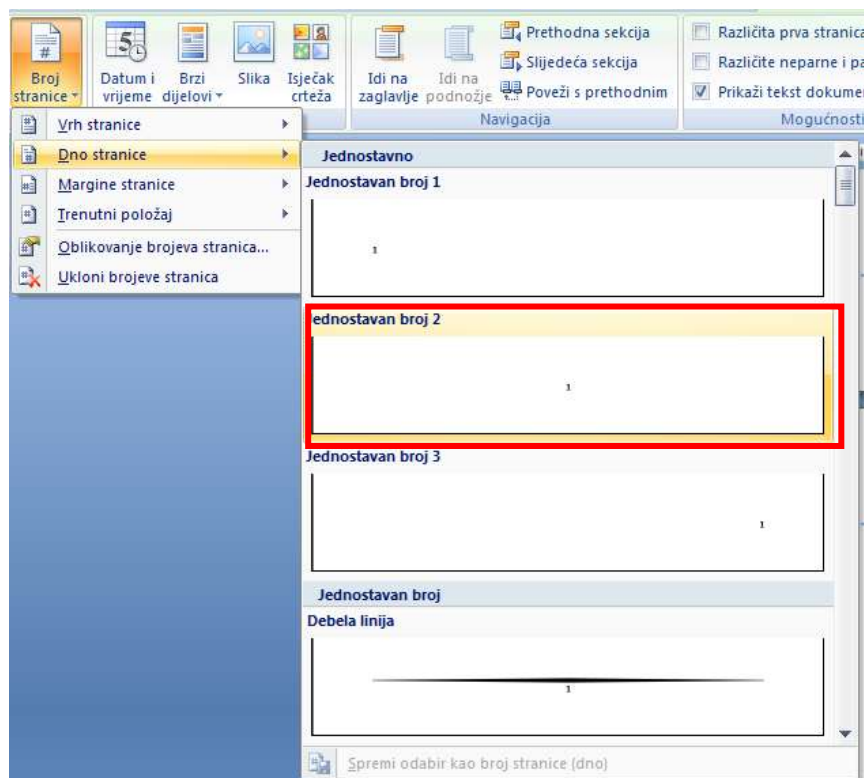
Broj stranice

Datum i vrijeme

Brzi dijelovi

Slika

Isječak crteža

Idi na zaglavlje

Idi na podnožje

Prethodna sekcija

Slijedeća sekcija

Poveži s prethodnim

Navigacija

Različita prva stranica

Različite neparne i pa

Prikaži tekst dokumen

Mogućnosti

Vrh stranice

Dno stranice

Margine stranice

Trenutni položaj

Oblikovanje brojeva stranica...

Ukloni brojeve stranica

Jednostavno

Jednostavan broj 1

1

Jednostavan broj 2

1

Jednostavan broj 3

1

Jednostavan broj

Debela linija

1

Spremi odabir kao broj stranice (dno)